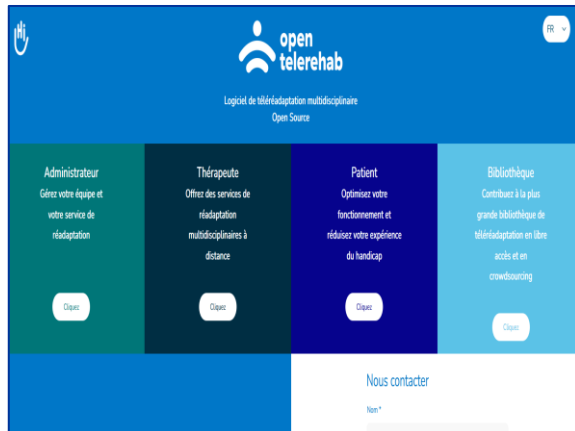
FR

open telerehab

Logiciel de téléréadaptation multidisciplinaire Open Source

Administrateur
Gérez votre équipe et votre service de réadaptation
Cliquez

Thérapeute
Offrez des services de réadaptation multidisciplinaires à distance
Cliquez

Patient
Optimisez votre fonctionnement et réduisez votre expérience du handicap
Cliquez

Bibliothèque
Contribuez à la plus grande bibliothèque de téléréadaptation en libre accès et en crowdsourcing
Cliquez

Nous contacter
Nom *